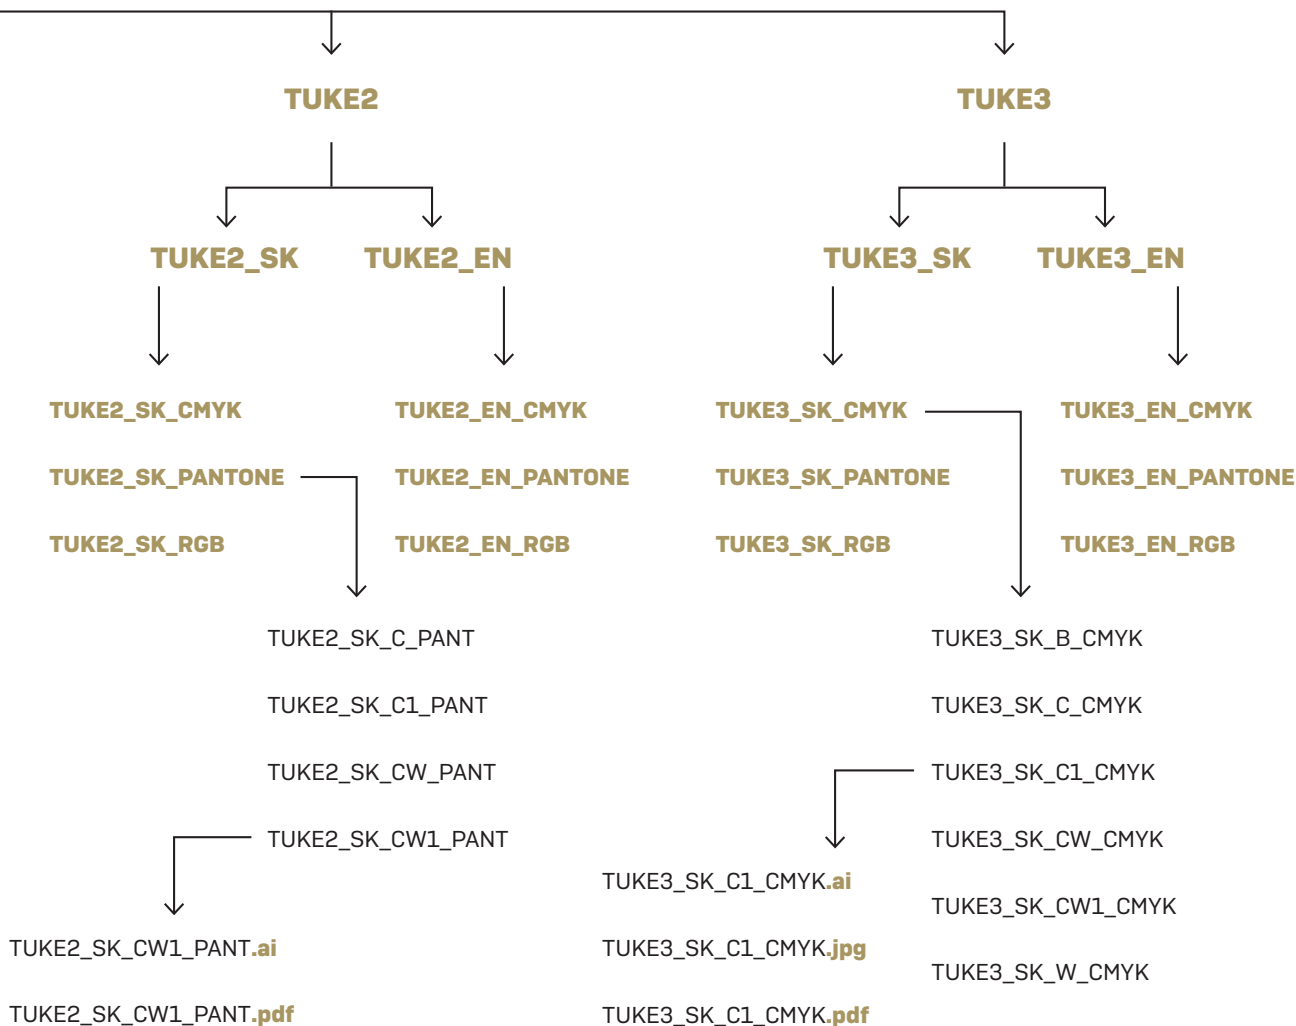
TUKE2

TUKE3

TUKE2_SK TUKE2_EN

TUKE3_SK TUKE3_EN

TUKE2_SK_CMYK
TUKE2_SK_PANTONE
TUKE2_SK_RGB

TUKE2_EN_CMYK
TUKE2_EN_PANTONE
TUKE2_EN_RGB

TUKE3_SK_CMYK
TUKE3_SK_PANTONE
TUKE3_SK_RGB

TUKE3_EN_CMYK
TUKE3_EN_PANTONE
TUKE3_EN_RGB

TUKE2_SK_C_PANT
TUKE2_SK_C1_PANT
TUKE2_SK_CW_PANT
TUKE2_SK_CW1_PANT

TUKE2_SK_CW1_PANT.ai
TUKE2_SK_CW1_PANT.pdf

TUKE3_SK_B_CMYK
TUKE3_SK_C_CMYK
TUKE3_SK_C1_CMYK
TUKE3_SK_CW_CMYK
TUKE3_SK_CW1_CMYK
TUKE3_SK_W_CMYK

TUKE3_SK_C1_CMYK.ai
TUKE3_SK_C1_CMYK.jpg
TUKE3_SK_C1_CMYK.pdf